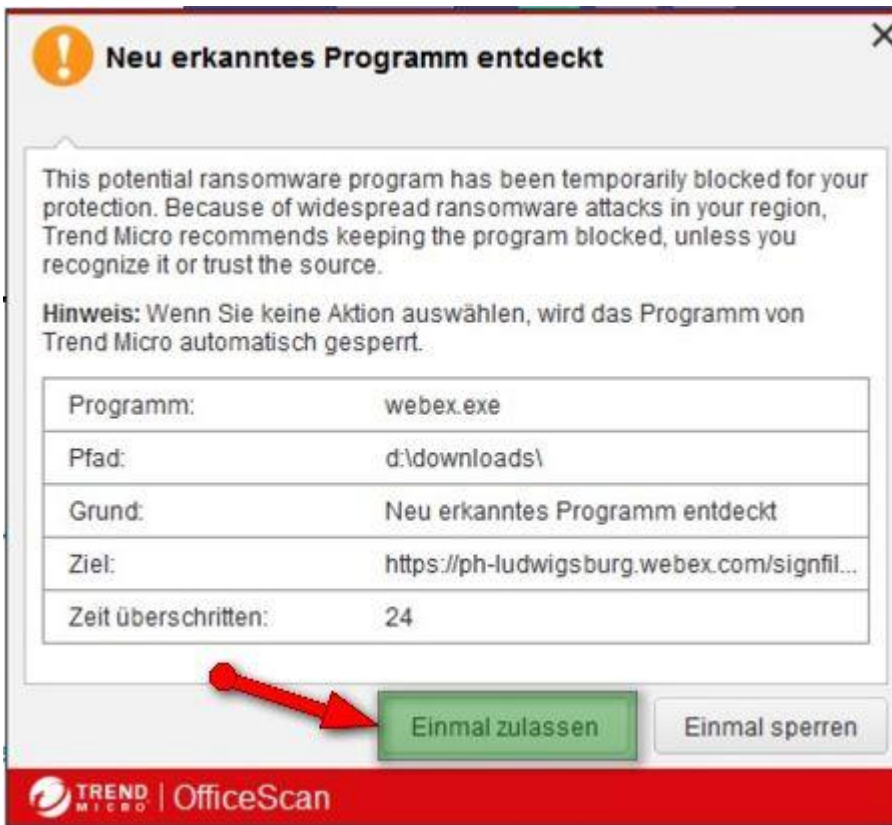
Neu erkanntes Programm entdeckt

×

This potential ransomware program has been temporarily blocked for your protection. Because of widespread ransomware attacks in your region, Trend Micro recommends keeping the program blocked, unless you recognize it or trust the source.

**Hinweis:** Wenn Sie keine Aktion auswählen, wird das Programm von Trend Micro automatisch gesperrt.

| | |
|---|---|
| Programm: | webex.exe |
| Pfad: | d:\downloads\ |
| Grund: | Neu erkanntes Programm entdeckt |
| Ziel: | https://ph-ludwigsburg.webex.com/signfil... |
| Zeit überschritten: | 24 |

Einmal zulassen

Einmal sperren

TREND MICRO | OfficeScan